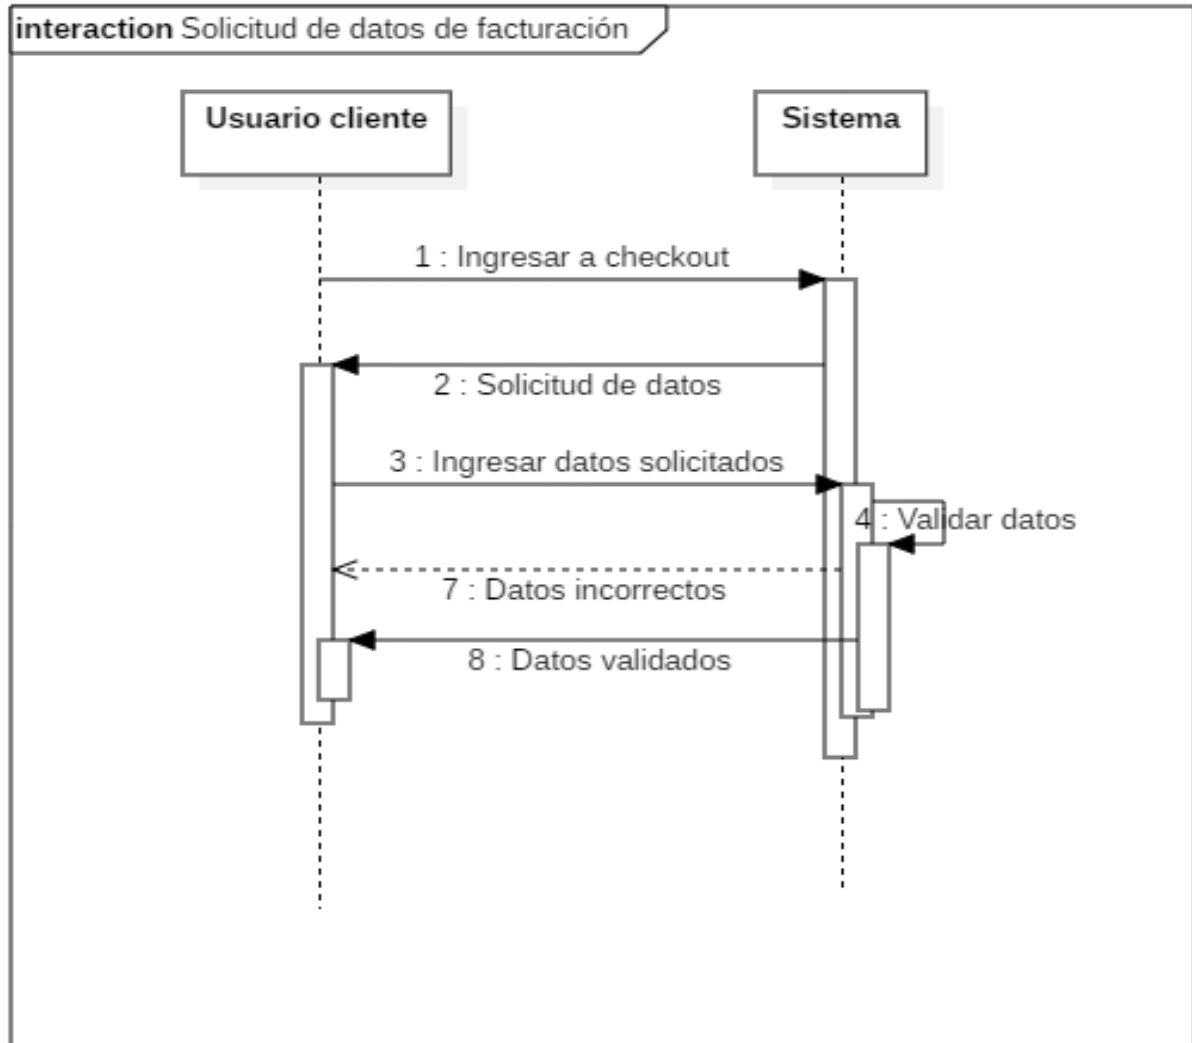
interaction Solicitud de datos de facturación

Usuario cliente

Sistema

1 : Ingresar a checkout

2 : Solicitud de datos

3 : Ingresar datos solicitados

4 : Validar datos

7 : Datos incorrectos

8 : Datos validados